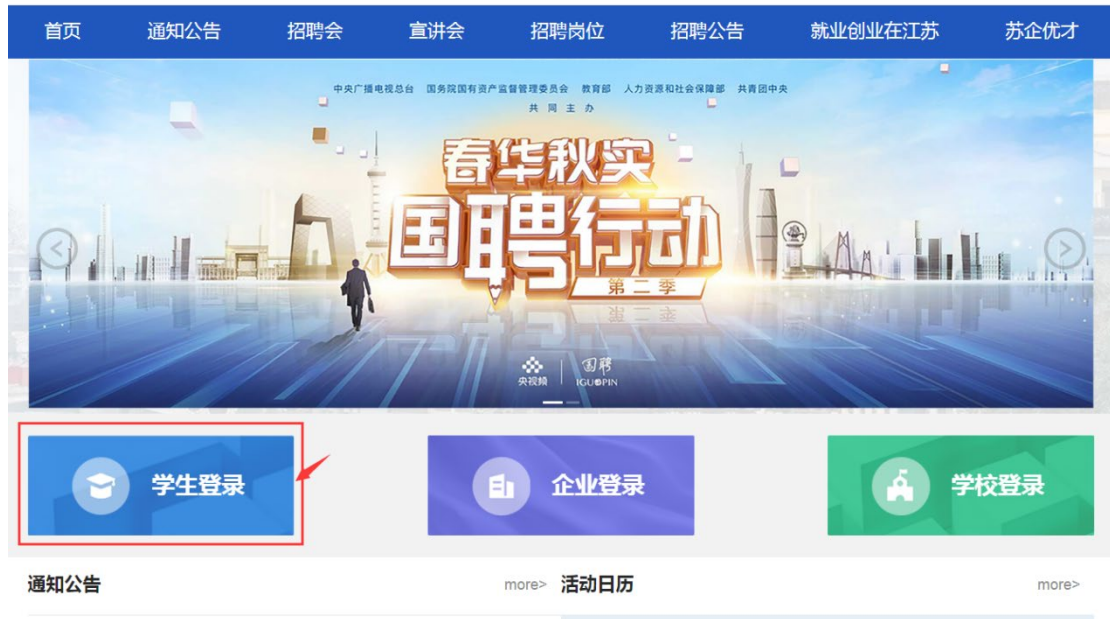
首页 通知公告 招聘会 宣讲会 招聘岗位 招聘公告 就业创业在江苏 苏企优才

中央广播电视总台 国务院国有资产监督管理委员会 教育部 人力资源和社会保障部 共青团中央
共同主办

春华秋实
国聘行动
第二季

央视频 | 国聘 IGUOPIN

学生登录

企业登录

学校登录

通知公告 more>

活动日历 more>